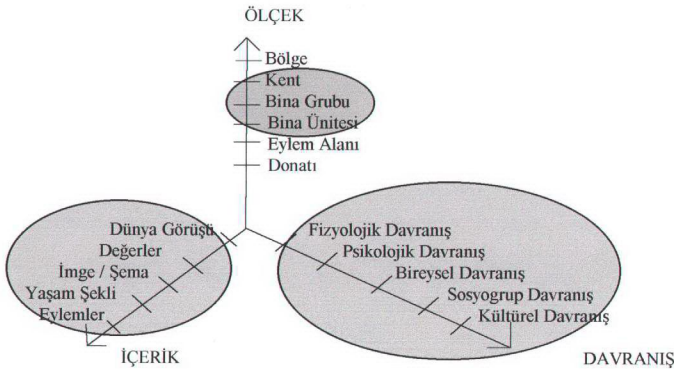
ÖLÇEK

Bölge
Kent
Bina Grubu
Bina Ünitesi
Eylem Alanı
Donatı

Dünya Görüşü
Değerler
İmge / Şema
Yaşam Şekli
Eylemler

İÇERİK

Fizyolojik Davranış
Psikolojik Davranış
Bireysel Davranış
Sosyogrup Davranış
Kültürel Davranış

DAVRANIŞ